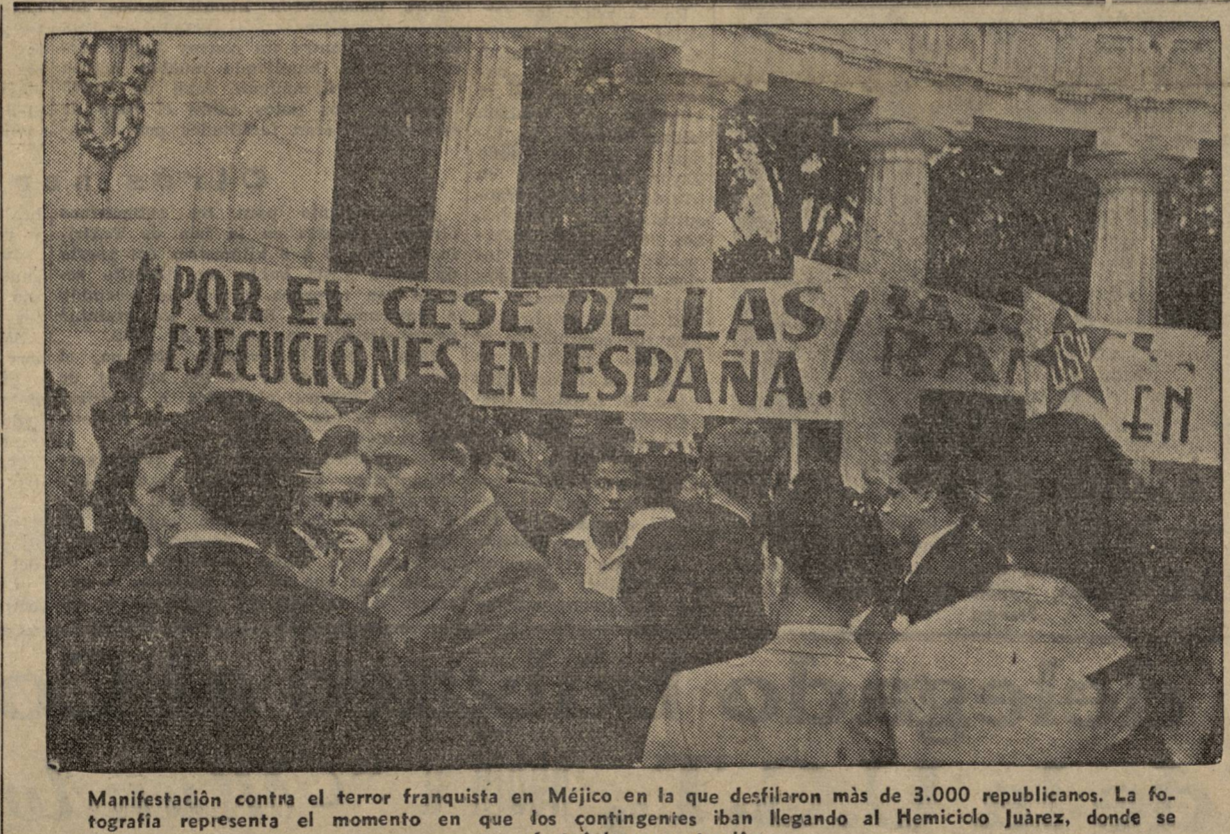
POR EL CESE DE LAS EJECUCIONES EN ESPAÑA!

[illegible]

EN

Manifestaciôn contra el terror franquista en Méjico en la que desfilaron màs de 3.000 republicanos. La fotografia representa el momento en que los contingentes iban llegando al Hemiciclo Juàrez, donde se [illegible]